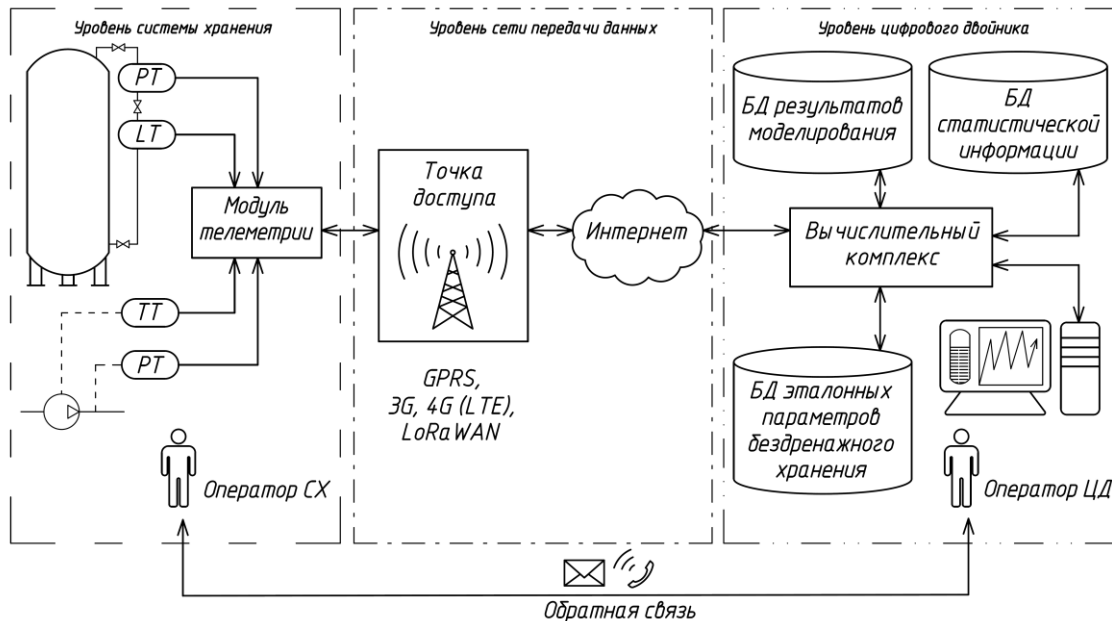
Уровень системы хранения

PT

LT

Модуль телеметрии

TT

PT

Оператор СХ

Уровень сети передачи данных

Точка доступа

Интернет

GPRS, 3G, 4G (LTE), LoRaWAN

Уровень цифрового двойника

БД результатов моделирования

БД статистической информации

Вычислительный комплекс

БД эталонных параметров бездренажного хранения

Оператор ЦД

Обратная связь